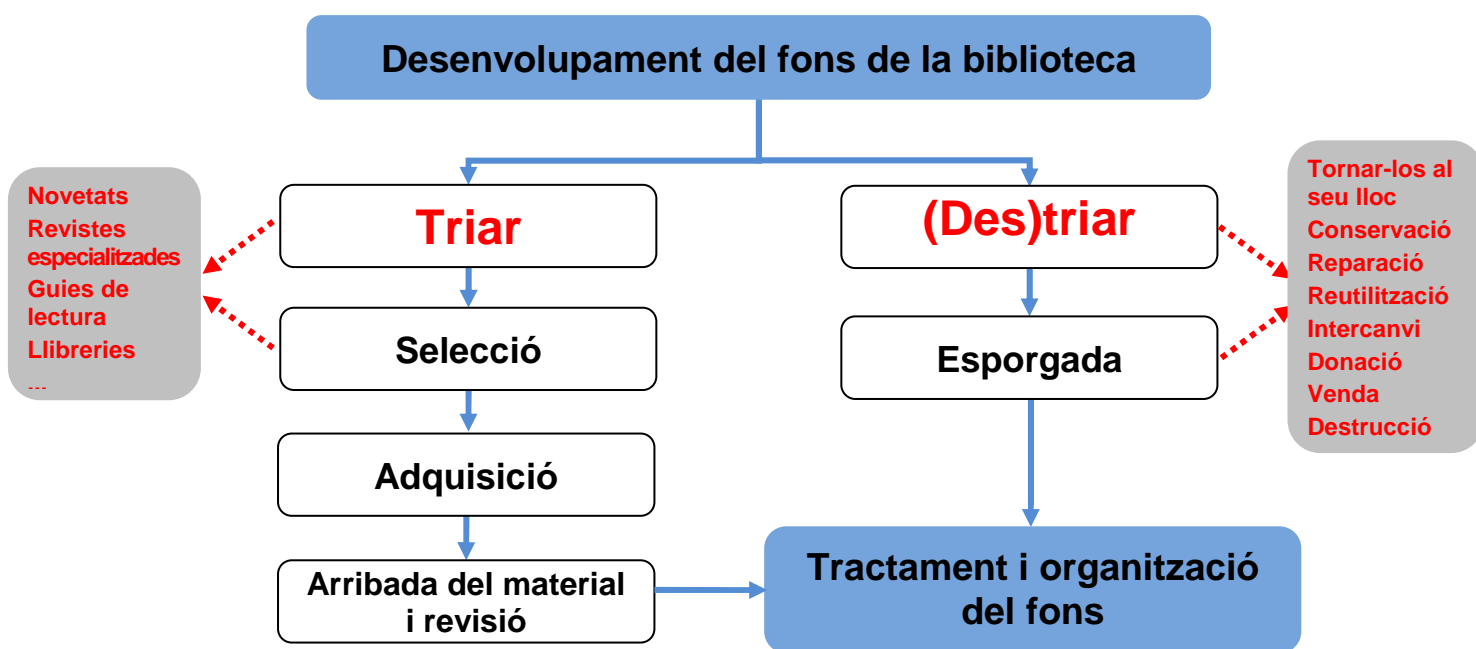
Desenvolupament del fons de la biblioteca

Novetats
Revistes especialitzades
Guies de lectura
Llibreries
...

Triar

Selecció

Adquisició

Arribada del material i revisió

(Des)triar

Esporgada

Tornar-los al seu lloc
Conservació
Reparació
Reutilització
Intercanvi
Donació
Venda
Destrucció

Tractament i organització del fons